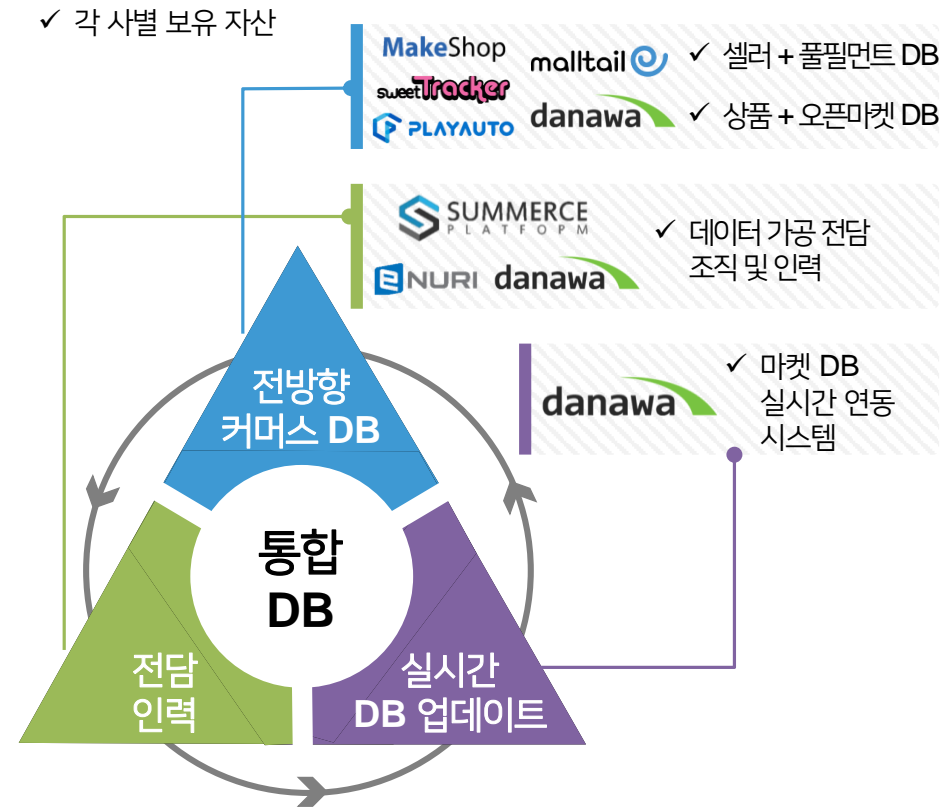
✓ 각 사별 보유 자산

MakeShop
sweetTracker
PLAYAUTO
malltail
danawa
✓ 셀러 + 풀필먼트 DB
✓ 상품 + 오픈마켓 DB

SUMMERCE PLATFORM
ENURI
danawa
✓ 데이터 가공 전담 조직 및 인력

danawa
✓ 마켓 DB 실시간 연동 시스템

전방향 커머스 DB

통합 DB

전담 인력

실시간 DB 업데이트